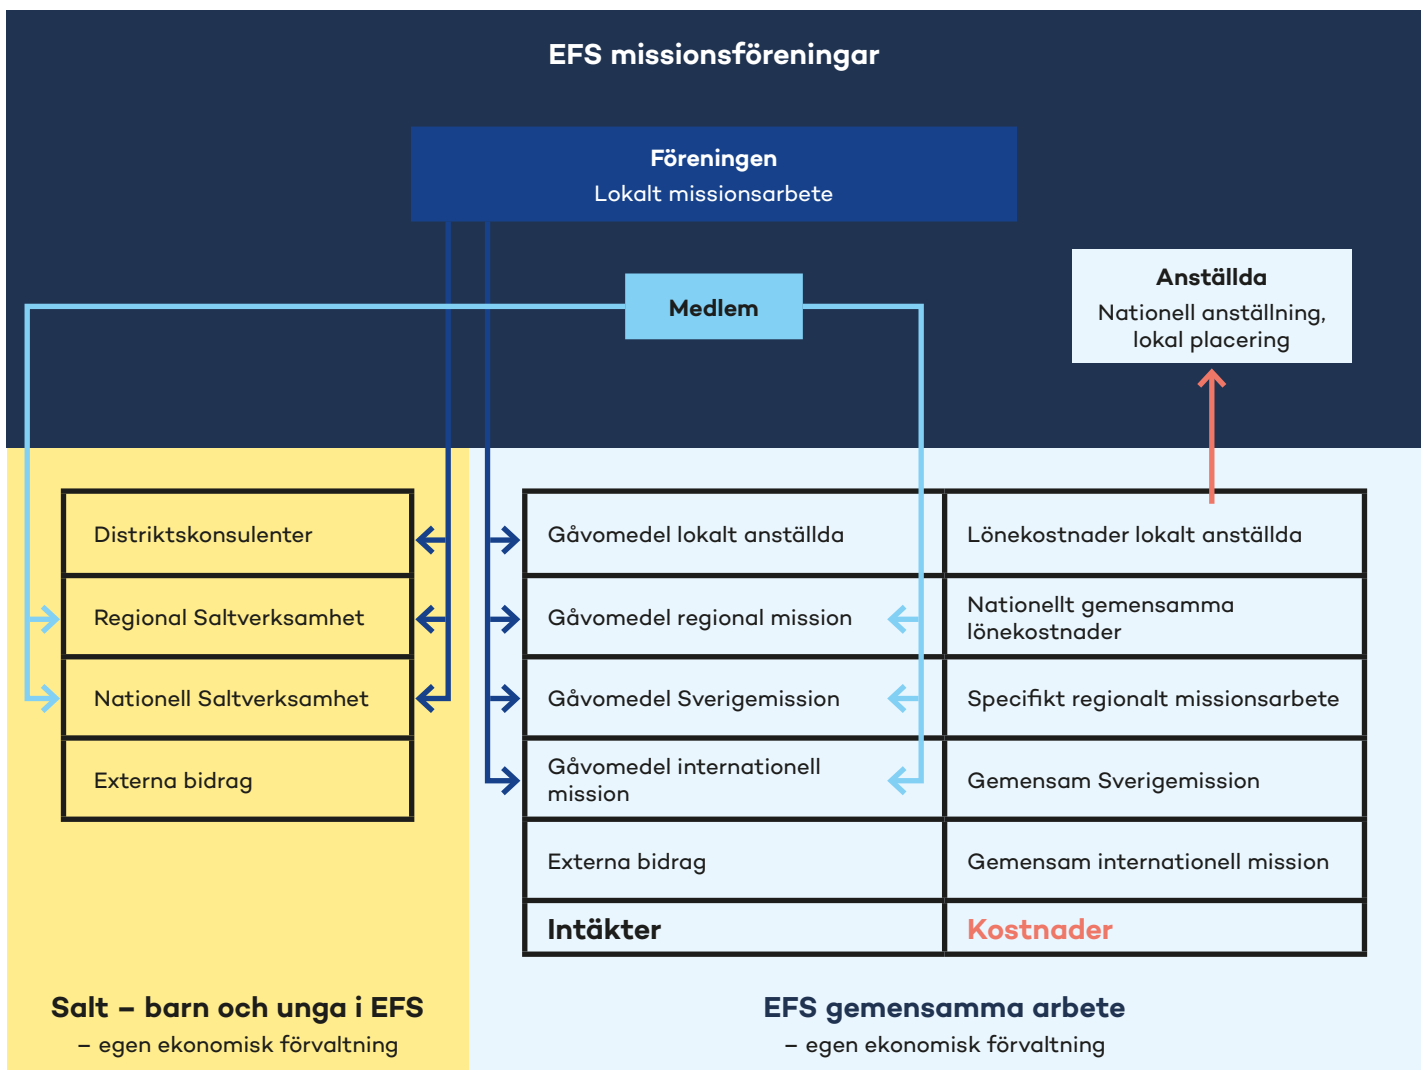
EFS missionsföreningar

Föreningen
Lokalt missionsarbete

Medlem

Anställda
Nationell anställning, lokal placering

Distriktskonsulenter

Regional Saltverksamhet

Nationell Saltverksamhet

Externa bidrag

| Gåvomedel lokalt anställda | Lönekostnader lokalt anställda |
|---|---|
| Gåvomedel regional mission | Nationellt gemensamma lönekostnader |
| Gåvomedel Sverigemission | Specifikt regionalt missionsarbete |
| Gåvomedel internationell mission | Gemensam Sverigemission |
| Externa bidrag | Gemensam internationell mission |
| Intäkter | Kostnader |

Salt – barn och unga i EFS
– egen ekonomisk förvaltning

EFS gemensamma arbete
– egen ekonomisk förvaltning